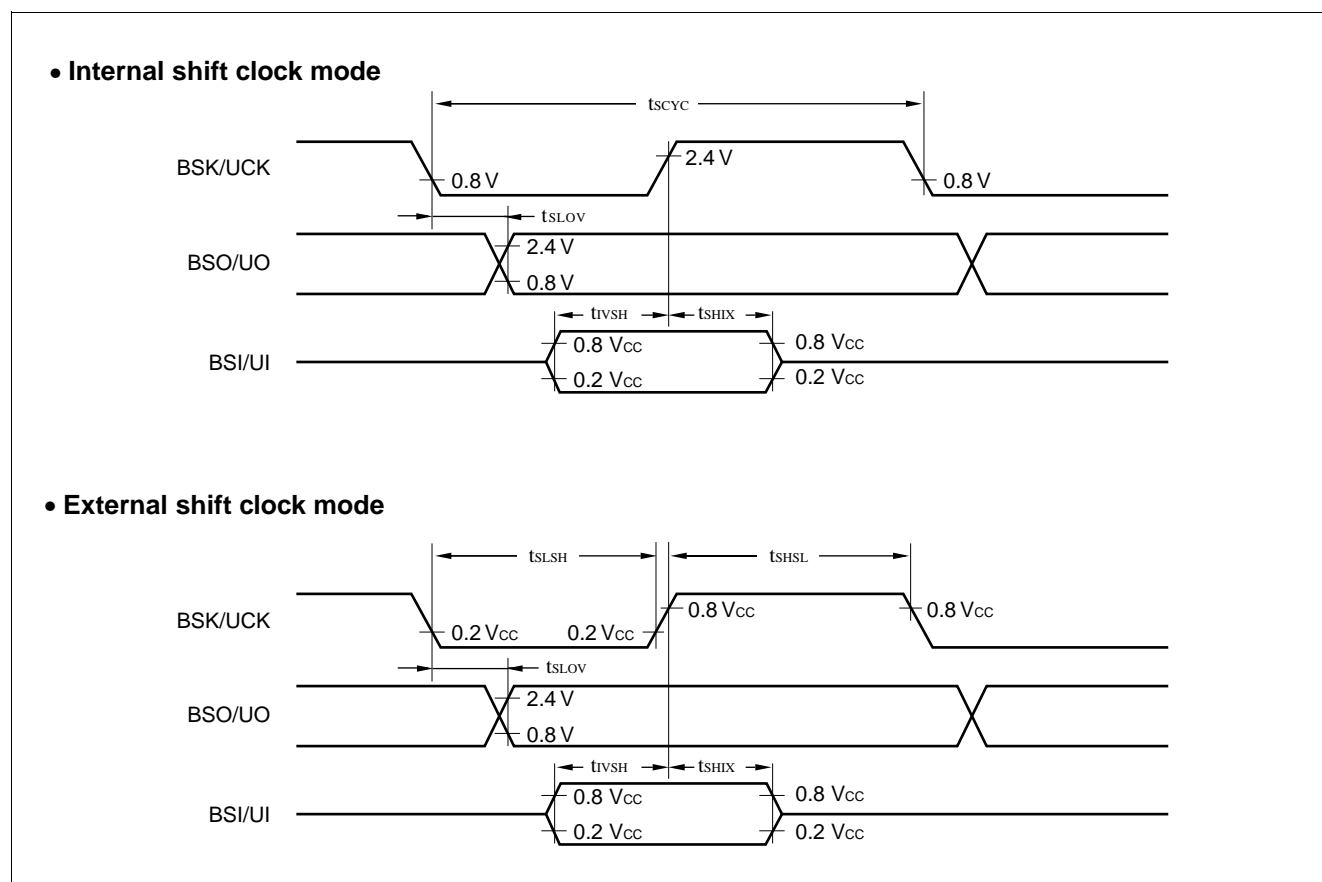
• Internal shift clock mode

$t_{SCYC}$

BSK/UCK

0.8 V

2.4 V

0.8 V

$t_{SLOV}$

BSO/UO

2.4 V

0.8 V

$t_{IVSH}$

$t_{SHIX}$

BSI/UI

0.8 $V_{CC}$

0.2 $V_{CC}$

0.8 $V_{CC}$

0.2 $V_{CC}$

• External shift clock mode

$t_{SLSH}$

$t_{SHSL}$

BSK/UCK

0.2 $V_{CC}$

0.2 $V_{CC}$

0.8 $V_{CC}$

0.8 $V_{CC}$

$t_{SLOV}$

BSO/UO

2.4 V

0.8 V

$t_{IVSH}$

$t_{SHIX}$

BSI/UI

0.8 $V_{CC}$

0.2 $V_{CC}$

0.8 $V_{CC}$

0.2 $V_{CC}$